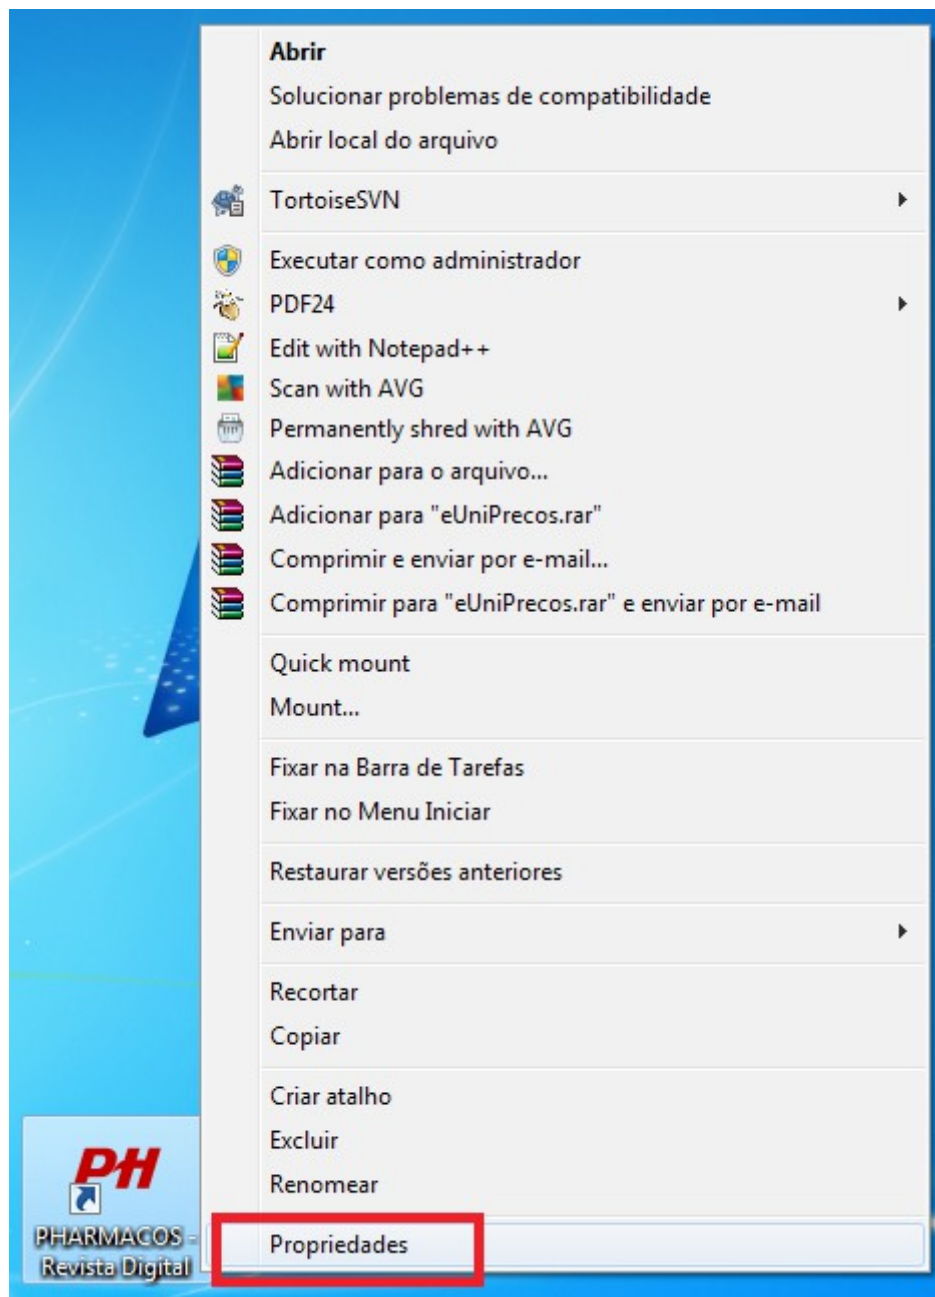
Abrir
Solucionar problemas de compatibilidade
Abrir local do arquivo

TortoiseSVN

Executar como administrador
PDF24
Edit with Notepad++
Scan with AVG
Permanently shred with AVG
Adicionar para o arquivo...
Adicionar para "eUniPrecos.rar"
Comprimir e enviar por e-mail...
Comprimir para "eUniPrecos.rar" e enviar por e-mail

Quick mount
Mount...

Fixar na Barra de Tarefas
Fixar no Menu Iniciar

Restaurar versões anteriores

Enviar para

Recortar
Copiar

Criar atalho
Excluir
Renomear

Propriedades

PH
PHARMACOS - Revista Digital